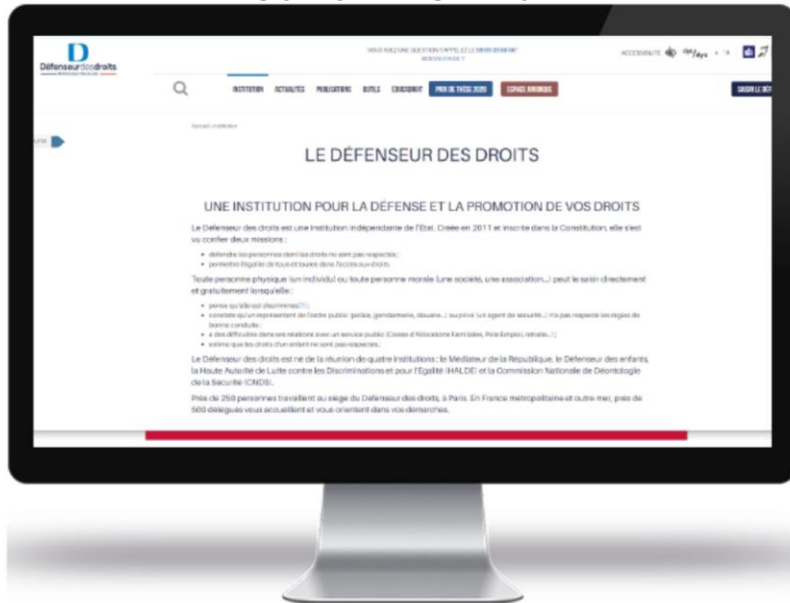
Défenseurdesdroits

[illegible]

ACCESSIBILITÉ

INSTITUTION ACTUALITÉS PUBLICATIONS OUTILS EDUCATION PRIX DE THÈSE 2020 ESPACE JURIDIQUE SAISIR LE DÉF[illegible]

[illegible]

LE DÉFENSEUR DES DROITS

UNE INSTITUTION POUR LA DÉFENSE ET LA PROMOTION DE VOS DROITS

Le Défenseur des droits est une institution indépendante de l'État. Créée en 2011 et inscrite dans la Constitution, elle s'est vu confier deux missions :

• défendre les personnes dont les droits ne sont pas respectés ;
• permettre l'égalité de tous et toutes dans l'accès aux droits.

Toute personne physique (un individu) ou toute personne morale (une société, une association...) peut le saisir directement et gratuitement lorsqu'elle :

• pense qu'elle est discriminée ;
• constate qu'un représentant de l'ordre public (police, gendarmerie, douane...) ou privé (un agent de sécurité...) n'a pas respecté les règles de bonne conduite ;
• a des difficultés dans ses relations avec un service public (Caisse d'Allocations Familiales, Pôle Emploi, retraite...) ;
• estime que les droits d'un enfant ne sont pas respectés ;

Le Défenseur des droits est né de la réunion de quatre institutions : le Médiateur de la République, le Défenseur des enfants, la Haute Autorité de Lutte contre les Discriminations et pour l'Egalité (HALDE) et la Commission Nationale de Déontologie de la Sécurité (CNDS).

Près de 250 personnes travaillent au siège du Défenseur des droits, à Paris. En France métropolitaine et outre-mer, près de 500 délégués vous accueillent et vous orientent dans vos démarches.